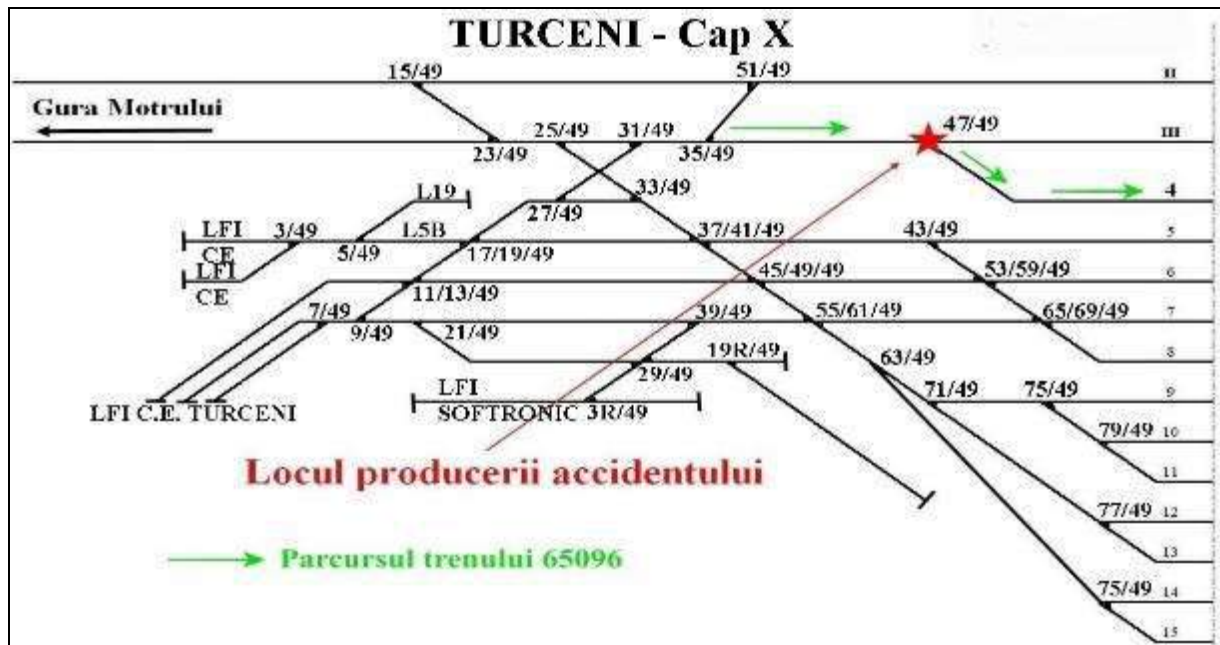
TURCENI - Cap X

15/49
51/49
II
Gura Motrului
25/49
31/49
47/49
III
23/49
35/49
33/49
4
L19
27/49
LFI
3/49
L5B
37/41/49
43/49
5
CE
5/49
17/19/49
LFI
45/49/49
53/59/49
6
CE
11/13/49
7/49
39/49
55/61/49
65/69/49
7
9/49
21/49
19R/49
8
63/49
29/49
LFI
71/49
75/49
9
LFI C.E. TURCENI
SOFTRONIC 3R/49
79/49
10
11
Locul producerii accidentului
77/49
12
13
Parcursul trenului 65096
75/49
14
15